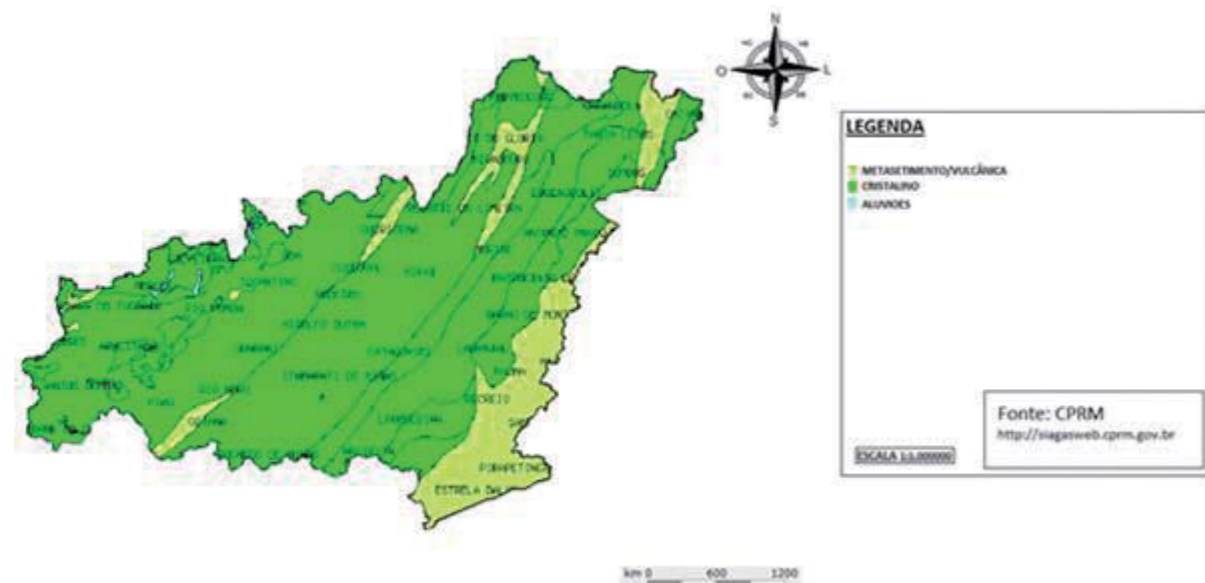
N
O
L
S

LEGENDA

METASETIMENTO/VULCÂNICA
CRISTALINO
ALUVIOES

Fonte: CPRM
http://siagasweb.cprm.gov.br

ESCALA 1:1.000000

PIRPETINGA
ESTRELA DA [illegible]
RECREIO
CATAGUASES
LEOPOLDINA
ASTOLFO DUTRA
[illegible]

km 0 600 1200